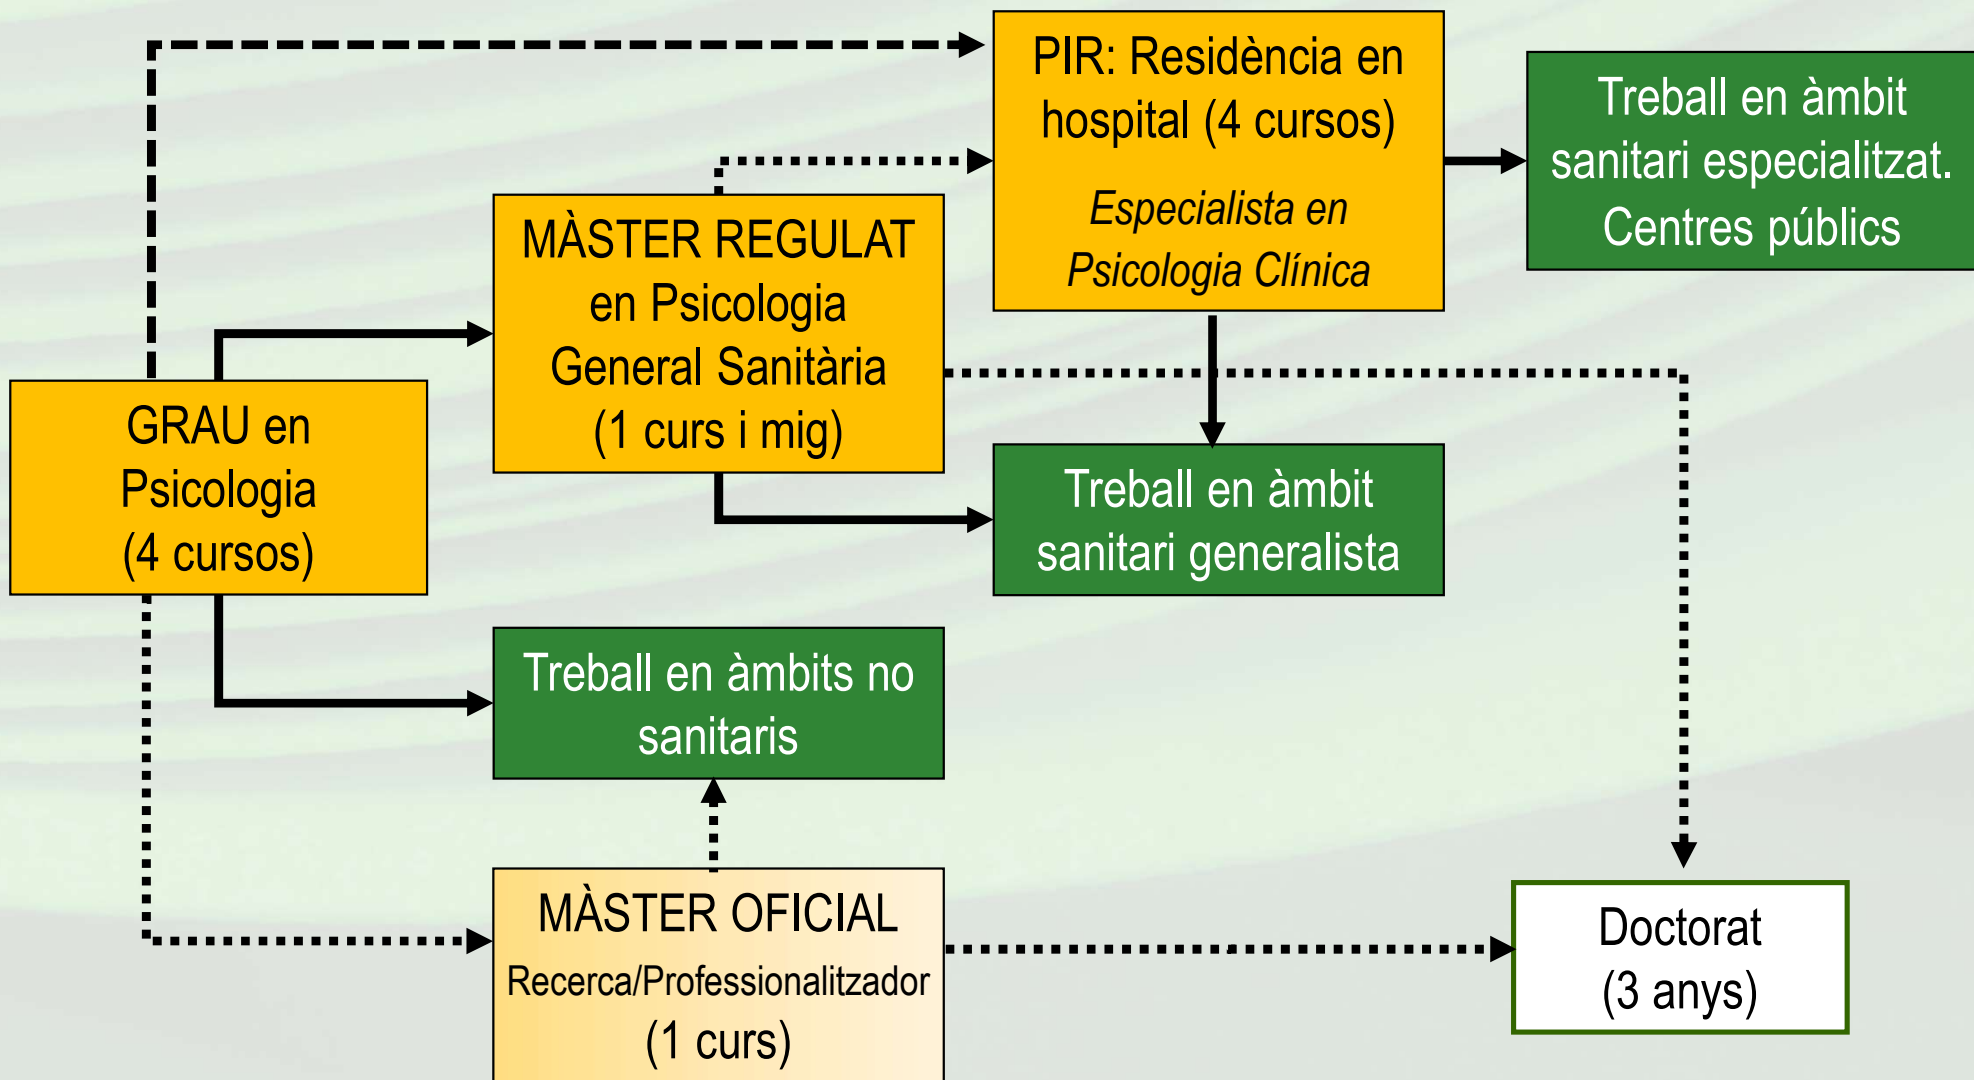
PIR: Residència en hospital (4 cursos)

Especialista en Psicologia Clínica

Treball en àmbit sanitari especialitzat. Centres públics

MÀSTER REGULAT en Psicologia General Sanitària (1 curs i mig)

GRAU en Psicologia (4 cursos)

Treball en àmbit sanitari generalista

Treball en àmbits no sanitaris

MÀSTER OFICIAL

Recerca/Professionalitzador

(1 curs)

Doctorat (3 anys)